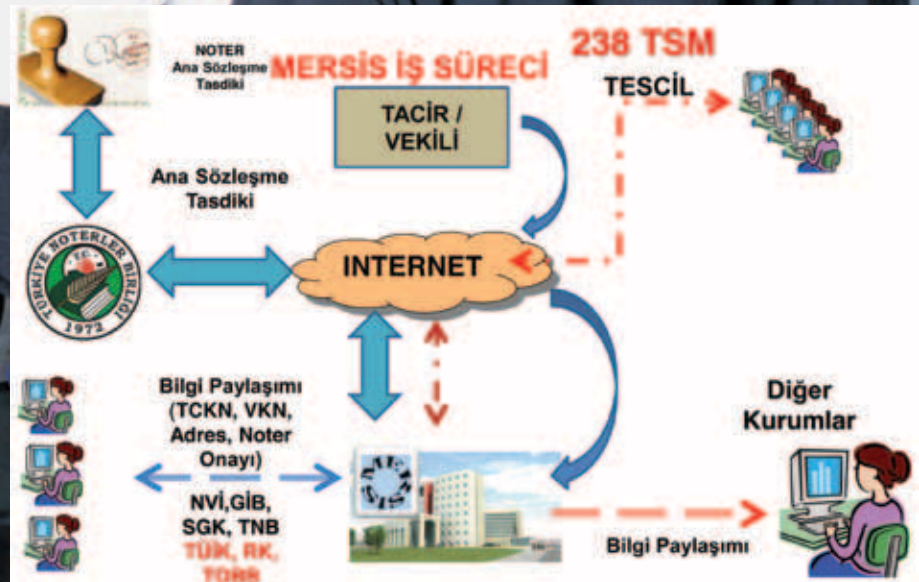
NOTER Ana Sözleşme Tasdiki

MERSİS İŞ SÜRECİ

238 TSM

TESCİL

TACİR / VEKİLİ

Ana Sözleşme Tasdiki

TÜRKİYE NOTERLER BİRLİĞİ 1972

INTERNET

Bilgi Paylaşımı (TCKN, VKN, Adres, Noter Onayı)

NVİ,GİB, SGK, TNB TÜİK, RK, TORR

Diğer Kurumlar

Bilgi Paylaşımı